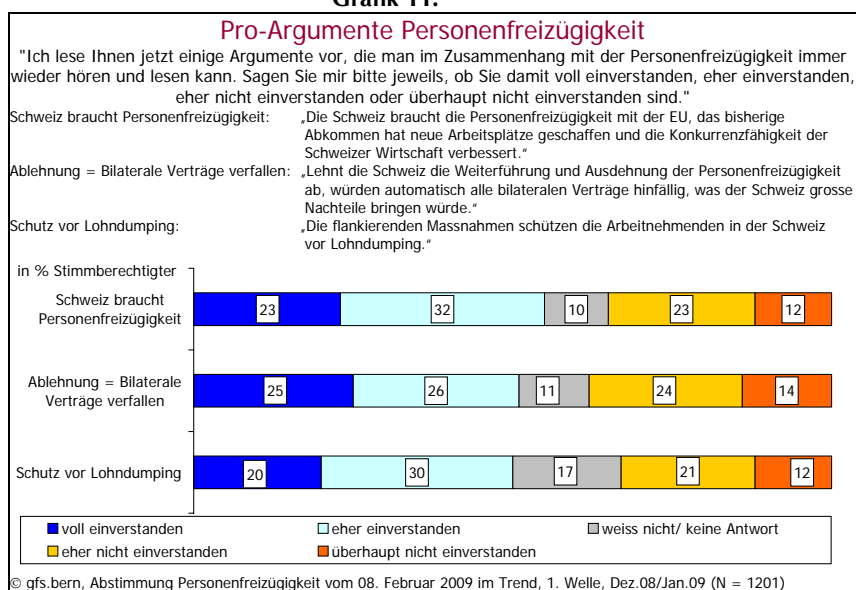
Grafik 11:

Pro-Argumente Personenfreizügigkeit

"Ich lese Ihnen jetzt einige Argumente vor, die man im Zusammenhang mit der Personenfreizügigkeit immer wieder hören und lesen kann. Sagen Sie mir bitte jeweils, ob Sie damit voll einverstanden, eher einverstanden, eher nicht einverstanden oder überhaupt nicht einverstanden sind."

Schweiz braucht Personenfreizügigkeit: „Die Schweiz braucht die Personenfreizügigkeit mit der EU, das bisherige Abkommen hat neue Arbeitsplätze geschaffen und die Konkurrenzfähigkeit der Schweizer Wirtschaft verbessert."

Ablehnung = Bilaterale Verträge verfallen: „Lehnt die Schweiz die Weiterführung und Ausdehnung der Personenfreizügigkeit ab, würden automatisch alle bilateralen Verträge hinfällig, was der Schweiz grosse Nachteile bringen würde."

Schutz vor Lohndumping: „Die flankierenden Massnahmen schützen die Arbeitnehmenden in der Schweiz vor Lohndumping."

in % Stimmberechtigter

| | voll einverstanden | eher einverstanden | weiss nicht/ keine Antwort | eher nicht einverstanden | überhaupt nicht einverstanden |
|---|---|---|---|---|---|
| Schweiz braucht Personenfreizügigkeit | 23 | 32 | 10 | 23 | 12 |
| Ablehnung = Bilaterale Verträge verfallen | 25 | 26 | 11 | 24 | 14 |
| Schutz vor Lohndumping | 20 | 30 | 17 | 21 | 12 |

voll einverstanden
eher einverstanden
weiss nicht/ keine Antwort
eher nicht einverstanden
überhaupt nicht einverstanden

© gfs.bern, Abstimmung Personenfreizügigkeit vom 08. Februar 2009 im Trend, 1. Welle, Dez.08/Jan.09 (N = 1201)